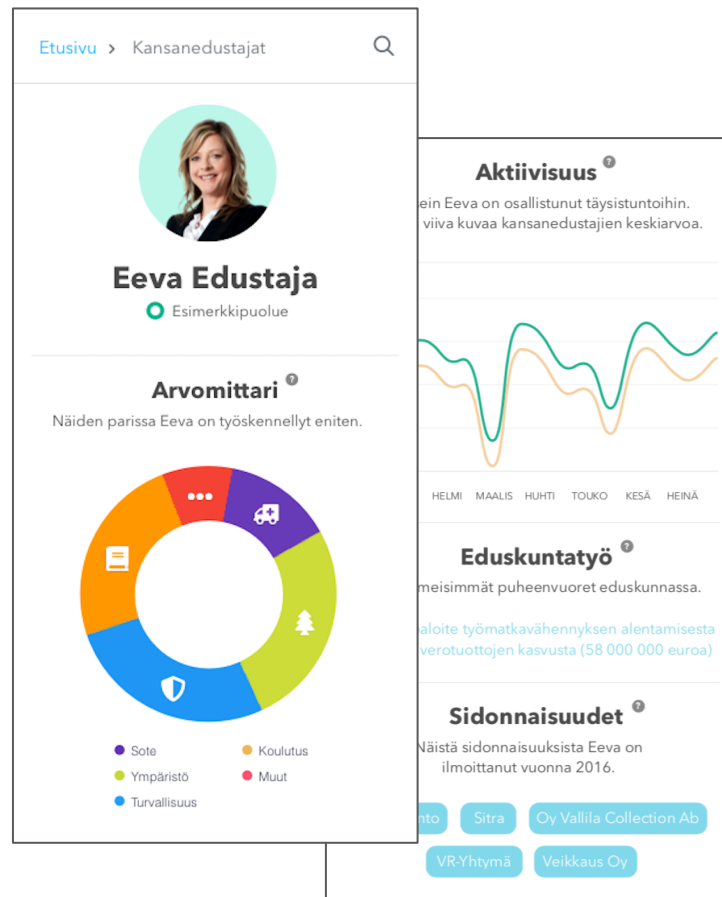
Etusivu > Kansanedustajat

Eeva Edustaja

Esimerkkipuolue

Arvomittari ?

Näiden parissa Eeva on työskennellyt eniten.

Sote
Koulutus
Ympäristö
Muut
Turvallisuus

Aktiivisuus ?

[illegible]ein Eeva on osallistunut täysistuntoihin. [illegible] viiva kuvaa kansanedustajien keskiarvoa.

HELMI MAALIS HUHTI TOUKO KESÄ HEINÄ

Eduskuntatyö ?

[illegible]meisimmät puheenvuoret eduskunnassa.

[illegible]aloite työmatkavähennyksen alentamisesta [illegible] verotuottojen kasvusta (58 000 000 euroa)

Sidonnaisuudet ?

Näistä sidonnaisuuksista Eeva on ilmoittanut vuonna 2016.

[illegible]nto
Sitra
Oy Vallila Collection Ab
VR-Yhtymä
Veikkaus Oy